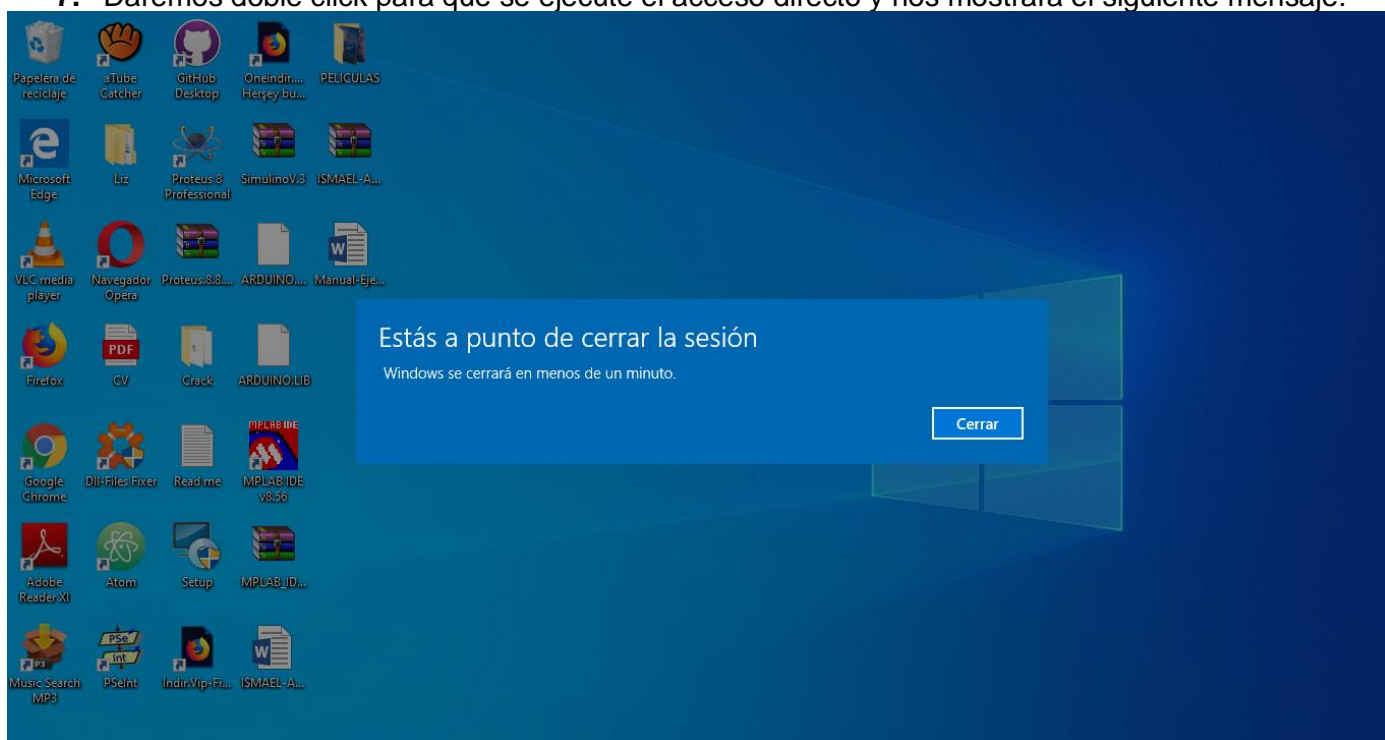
7. Daremos doble click para que se ejecute el acceso directo y nos mostrará el siguiente mensaje:

Papelera de reciclaje
aTube Catcher
GitHub Desktop
Oneindir... Herşey bu...
PELICULAS
Microsoft Edge
Liz
Proteus 8 Professional
SimulinoV.3
ISMAEL-A...
VLC media player
Navegador Opera
Proteus.8.8....
ARDUINO....
Manual-Eje...
Firefox
PDF
CV
Crack
ARDUINO.LIB
Google Chrome
Dll-Files Fixer
Read me
MPLAB IDE
MPLAB IDE v8.56
Adobe Reader XI
Atom
Setup
MPLAB_ID...
Music Search MP3
PSe Int
PSeInt
Indir.Vip-Fi...
ISMAEL-A...

Estás a punto de cerrar la sesión
Windows se cerrará en menos de un minuto.
Cerrar